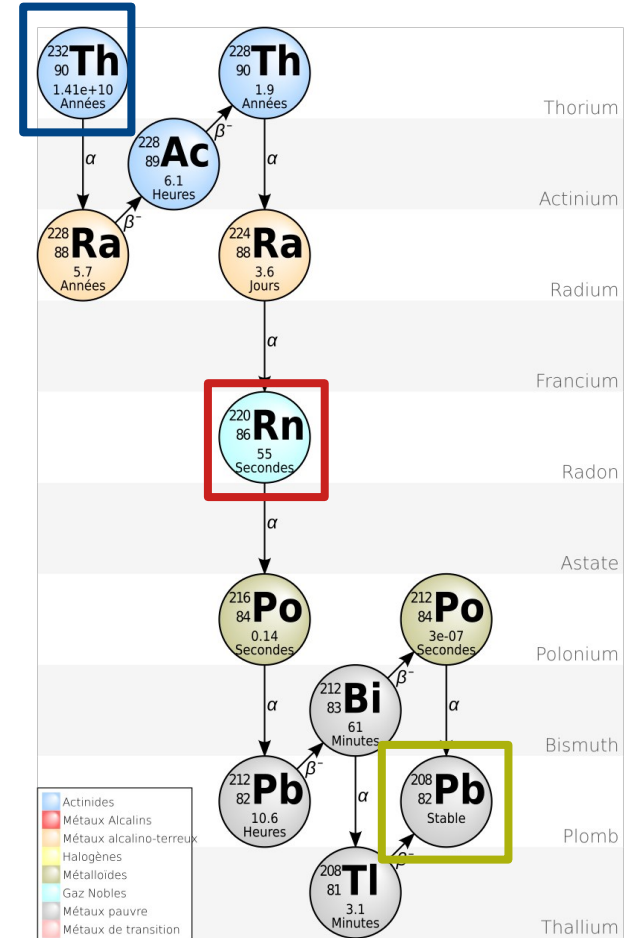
$^{232}_{90}$Th
1.41e+10
Années

$^{228}_{90}$Th
1.9
Années

Thorium

$\alpha$

$\beta^-$

$^{228}_{89}$Ac
6.1
Heures

$\alpha$

Actinium

$\beta^-$

$^{228}_{88}$Ra
5.7
Années

$^{224}_{88}$Ra
3.6
Jours

Radium

$\alpha$

Francium

$^{220}_{86}$Rn
55
Secondes

Radon

$\alpha$

Astate

$^{216}_{84}$Po
0.14
Secondes

$^{212}_{84}$Po
3e-07
Secondes

Polonium

$\beta^-$

$\alpha$

$^{212}_{83}$Bi
61
Minutes

$\alpha$

Bismuth

$\beta^-$

$^{212}_{82}$Pb
10.6
Heures

$\alpha$

$^{208}_{82}$Pb
Stable

Plomb

$\beta^-$

$^{208}_{81}$Tl
3.1
Minutes

Thallium

Actinides
Métaux Alcalins
Métaux alcalino-terreux
Halogènes
Métalloïdes
Gaz Nobles
Métaux pauvre
Métaux de transition